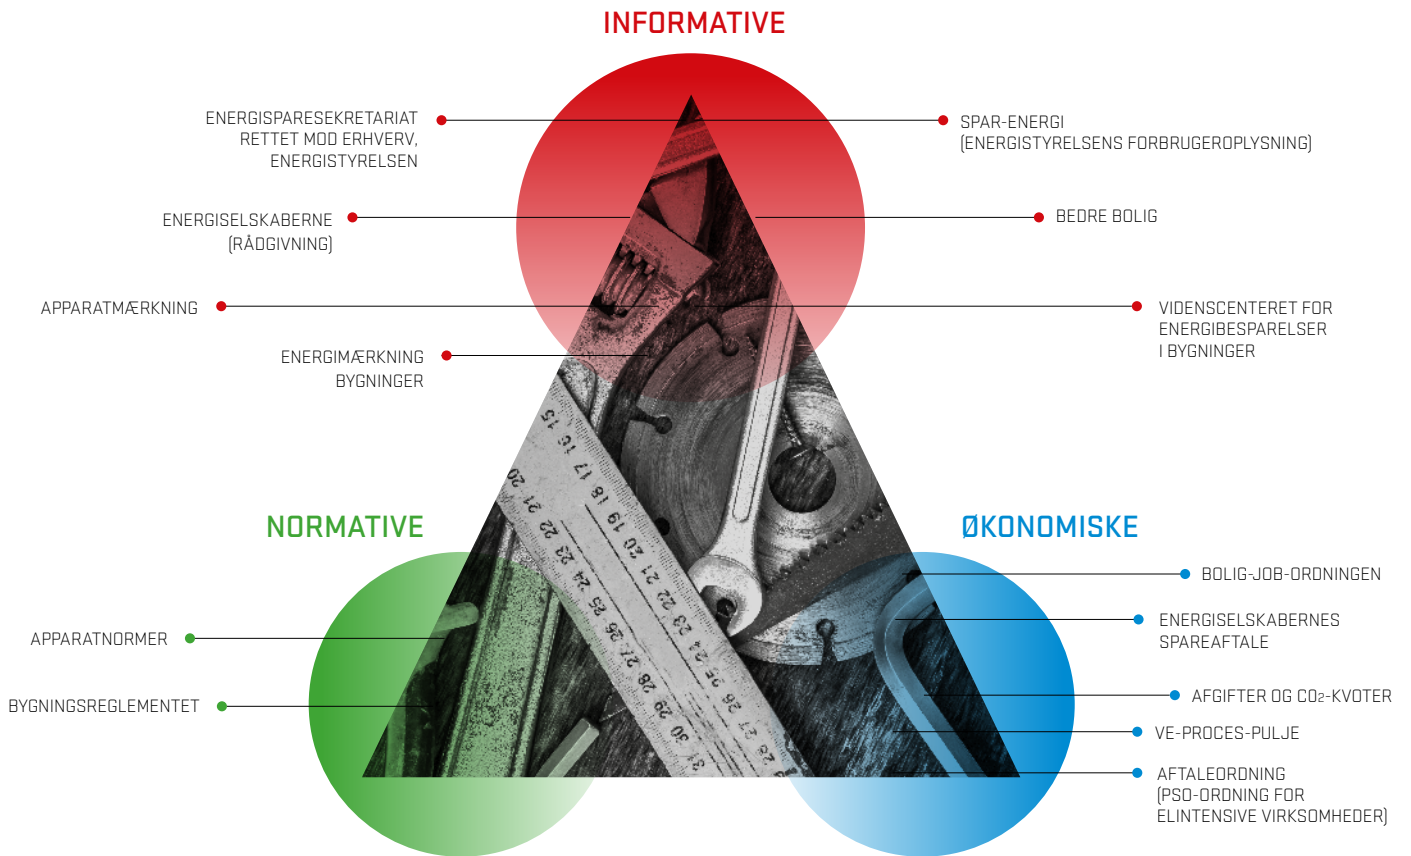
INFORMATIVE

ENERGISPARESEKRETARIAT RETTET MOD ERHVERV, ENERGISTYRELSEN

SPAR-ENERGI (ENERGISTYRELSENS FORBRUGEROPLYSNING)

ENERGISELSKABERNE (RÅDGIVNING)

BEDRE BOLIG

APPARATMÆRKNING

VIDENSCENTERET FOR ENERGIBESPARELSER I BYGNINGER

ENERGIMÆRKNING BYGNINGER

NORMATIVE

ØKONOMISKE

BOLIG-JOB-ORDNINGEN

ENERGISELSKABERNES SPAREAFTALE

APPARATNORMER

AFGIFTER OG $CO_2$-KVOTER

BYGNINGSREGLEMENTET

VE-PROCES-PULJE

AFTALEORDNING (PSO-ORDNING FOR ELINTENSIVE VIRKSOMHEDER)

15 16 17 18 19 20 21 22 23 24 25 26 27 28 29 30 31 32 33 34 35 36 37 38